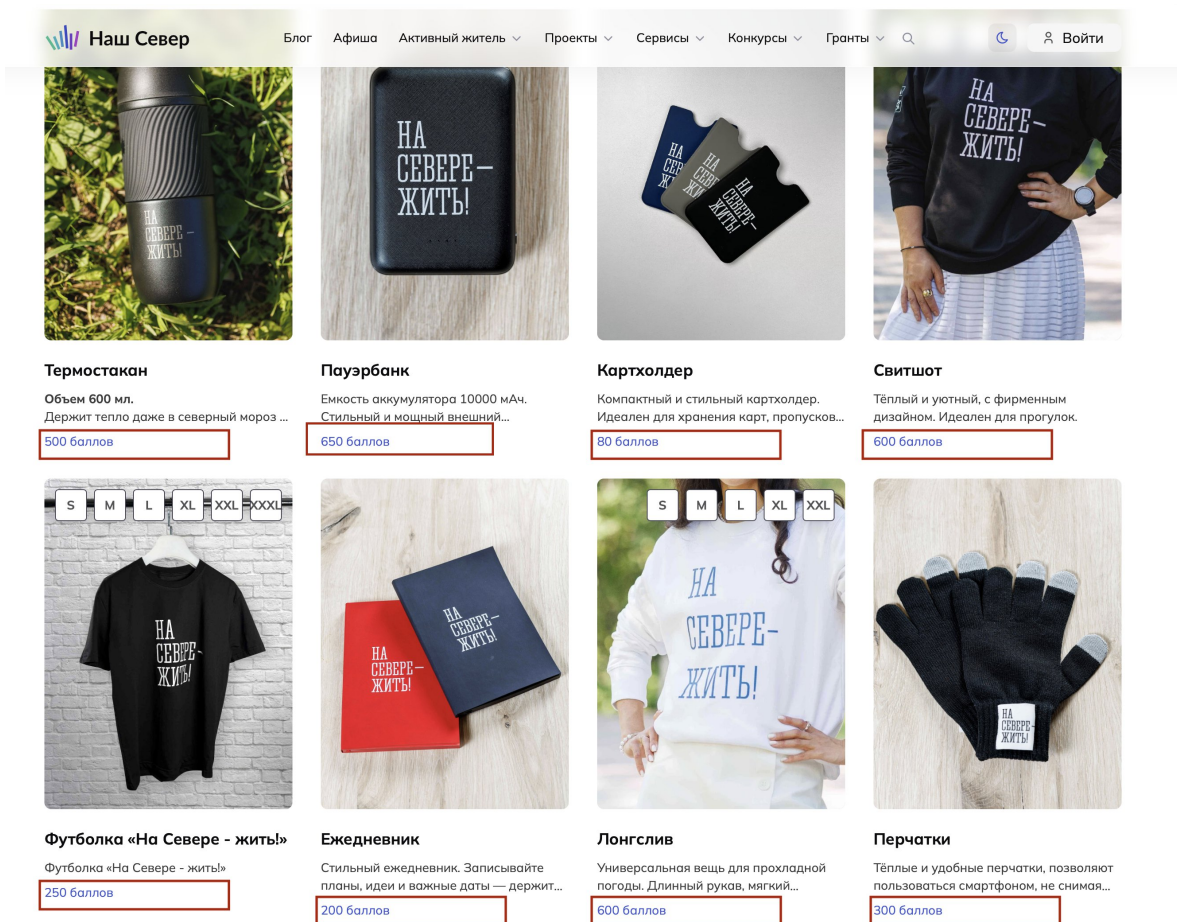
Наш Север

Блог Афиша Активный житель Проекты Сервисы Конкурсы Гранты Войти

НА СЕВЕРЕ – ЖИТЬ!

НА СЕВЕРЕ – ЖИТЬ!

НА СЕВЕРЕ – ЖИТЬ!

НА СЕВЕРЕ – ЖИТЬ!

Термостакан

Объем 600 мл.
Держит тепло даже в северный мороз ...

500 баллов

Пауэрбанк

Емкость аккумулятора 10000 мАч. Стильный и мощный внешний...

650 баллов

Картхолдер

Компактный и стильный картхолдер. Идеален для хранения карт, пропусков...

80 баллов

Свитшот

Тёплый и уютный, с фирменным дизайном. Идеален для прогулок.

600 баллов

S M L XL XXL XXXL

НА СЕВЕРЕ – ЖИТЬ!

НА СЕВЕРЕ – ЖИТЬ!

S M L XL XXL

НА СЕВЕРЕ – ЖИТЬ!

НА СЕВЕРЕ – ЖИТЬ!

Футболка «На Севере - жить!»

Футболка «На Севере - жить!»

250 баллов

Ежедневник

Стильный ежедневник. Записывайте планы, идеи и важные даты — держит...

200 баллов

Лонгслив

Универсальная вещь для прохладной погоды. Длинный рукав, мягкий...

600 баллов

Перчатки

Тёплые и удобные перчатки, позволяют пользоваться смартфоном, не снимая...

300 баллов